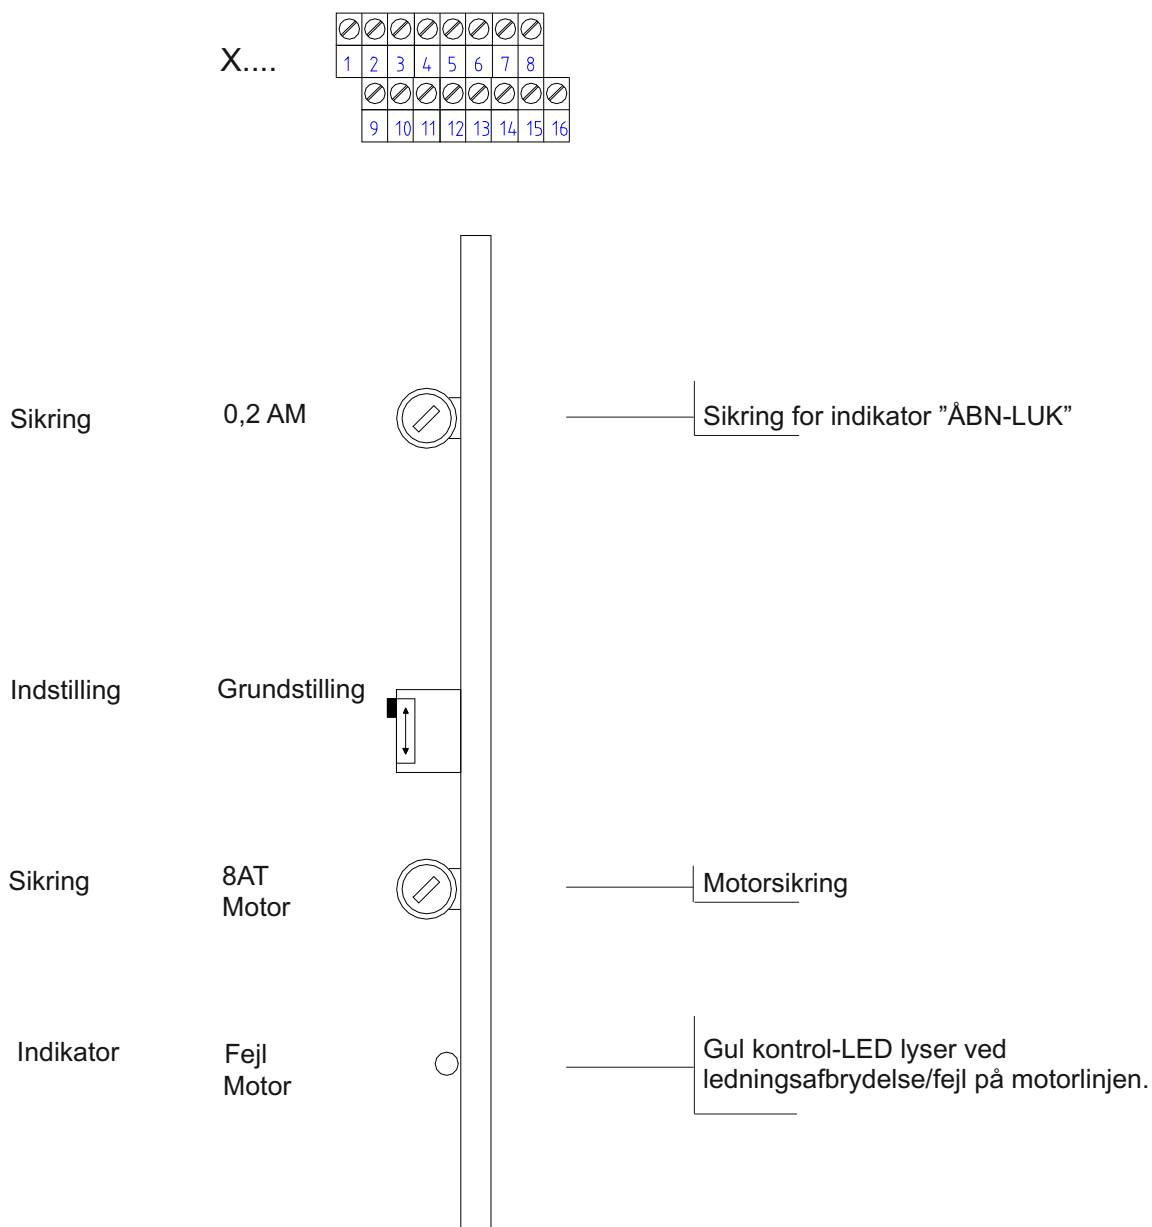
X....

1 2 3 4 5 6 7 8
9 10 11 12 13 14 15 16

Sikring 0,2 AM

Sikring for indikator ”ÅBN-LUK”

Indstilling Grundstilling

Sikring 8AT Motor

Motorsikring

Indikator Fejl Motor

Gul kontrol-LED lyser ved ledningsafbrydelse/fejl på motorlinjen.